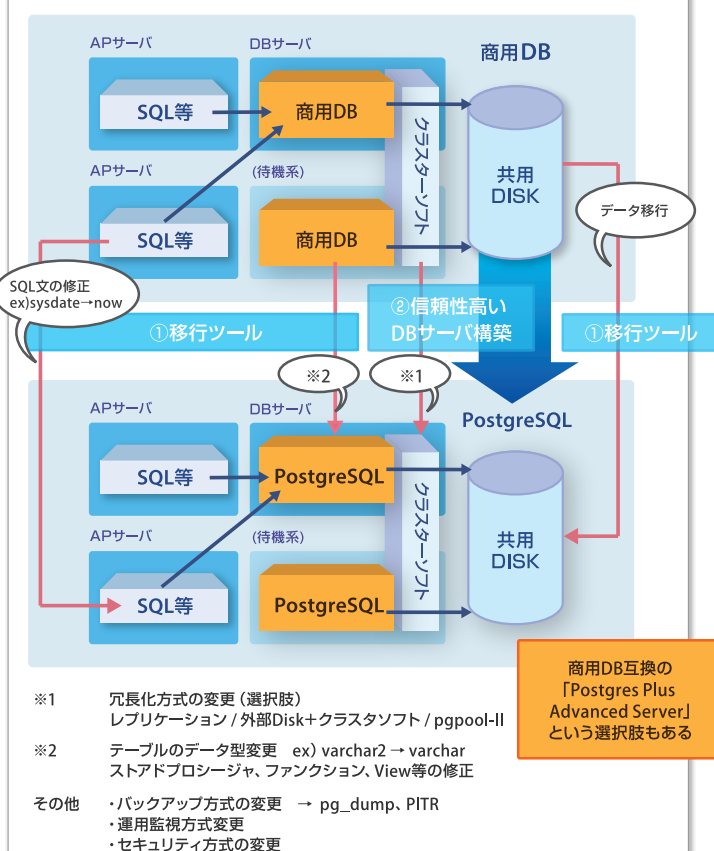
APサーバ

DBサーバ

商用DB

SQL等

商用DB

クラスターソフト

共用 DISK

APサーバ

(待機系)

SQL等

商用DB

データ移行

SQL文の修正 ex)sysdate→now

①移行ツール

②信頼性高い DBサーバ構築

①移行ツール

※2

※1

APサーバ

DBサーバ

PostgreSQL

SQL等

PostgreSQL

クラスターソフト

共用 DISK

APサーバ

(待機系)

SQL等

PostgreSQL

商用DB互換の「Postgres Plus Advanced Server」という選択肢もある

※1 冗長化方式の変更（選択肢）
レプリケーション / 外部Disk＋クラスタソフト / pgpool-II

※2 テーブルのデータ型変更 ex）varchar2 → varchar
ストアドプロシージャ、ファンクション、View等の修正

その他 ・バックアップ方式の変更 → pg_dump、PITR
・運用監視方式変更
・セキュリティ方式の変更